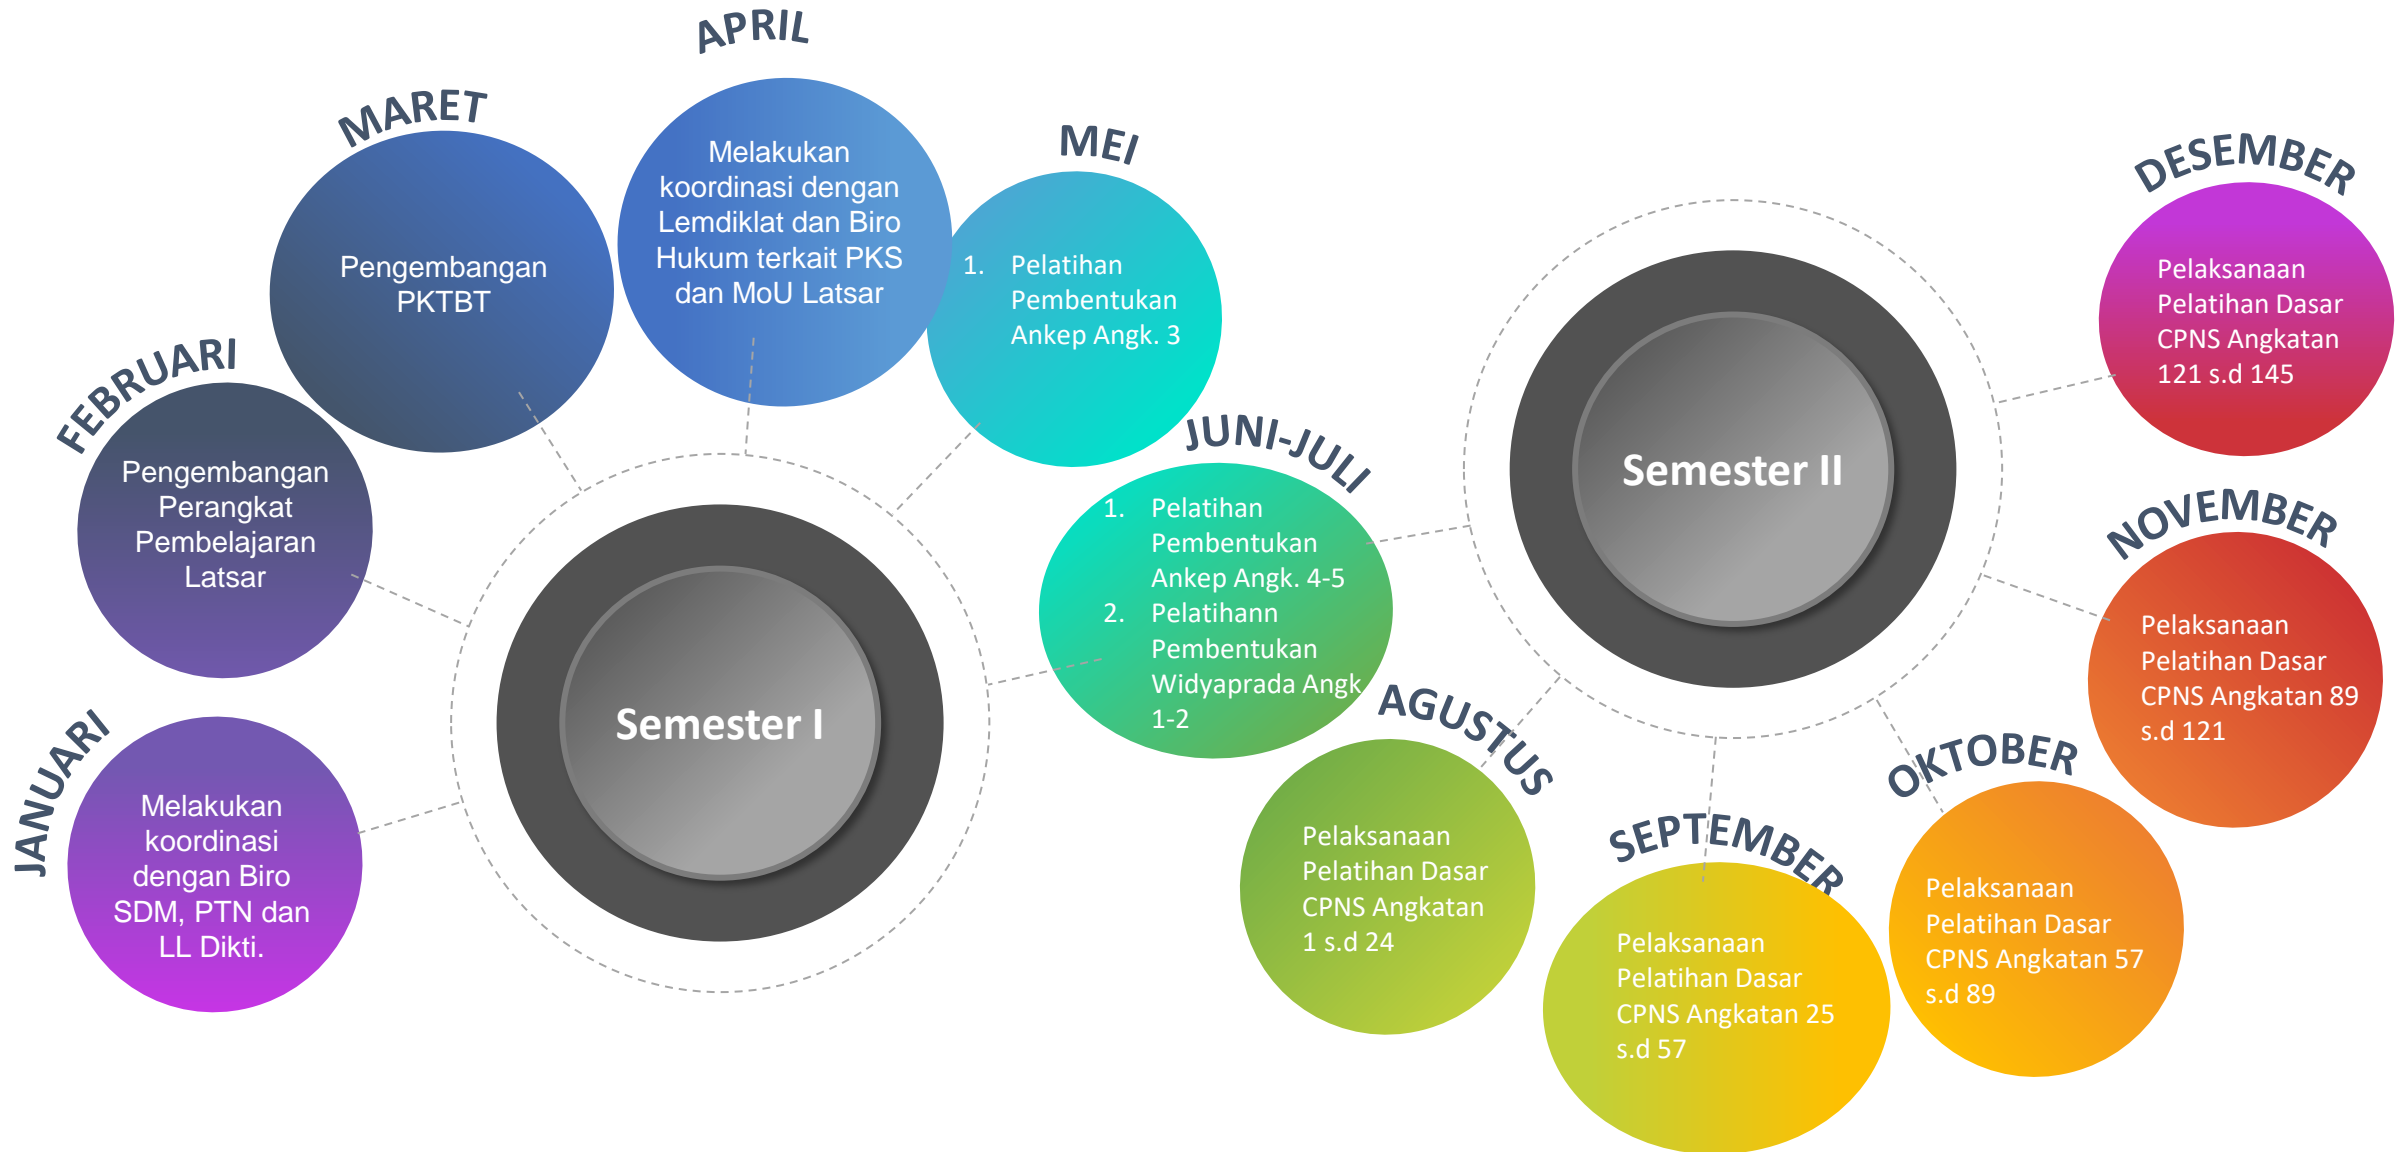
Semester I

JANUARI
Melakukan koordinasi dengan Biro SDM, PTN dan LL Dikti.

FEBRUARI
Pengembangan Perangkat Pembelajaran Latsar

MARET
Pengembangan PKTBT

APRIL
Melakukan koordinasi dengan Lemdiklat dan Biro Hukum terkait PKS dan MoU Latsar

MEI
1. Pelatihan Pembentukan Ankep Angk. 3

JUNI-JULI
1. Pelatihan Pembentukan Ankep Angk. 4-5
2. Pelatihann Pembentukan Widyaprada Angk 1-2

Semester II

AGUSTUS
Pelaksanaan Pelatihan Dasar CPNS Angkatan 1 s.d 24

SEPTEMBER
Pelaksanaan Pelatihan Dasar CPNS Angkatan 25 s.d 57

OKTOBER
Pelaksanaan Pelatihan Dasar CPNS Angkatan 57 s.d 89

NOVEMBER
Pelaksanaan Pelatihan Dasar CPNS Angkatan 89 s.d 121

DESEMBER
Pelaksanaan Pelatihan Dasar CPNS Angkatan 121 s.d 145